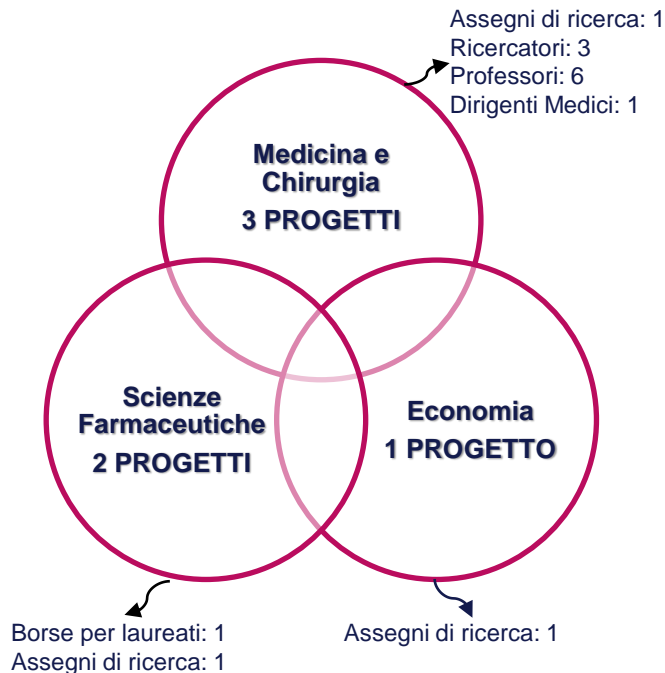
Assegni di ricerca: 1
Ricercatori: 3
Professori: 6
Dirigenti Medici: 1

Medicina e Chirurgia
3 PROGETTI

Scienze Farmaceutiche
2 PROGETTI

Economia
1 PROGETTO

Borse per laureati: 1
Assegni di ricerca: 1

Assegni di ricerca: 1